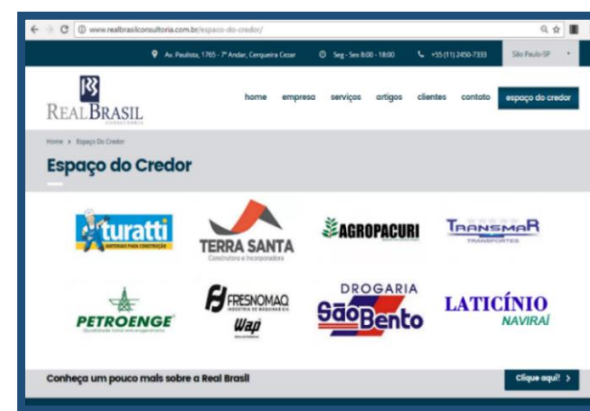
www.realbrasilconsultoria.com.br/espaco-do-credor/

Av. Paulista, 1765 - 7º Andar, Cerqueira Cesar | Seg - Sex 8:00 - 18:00 | +55 (11) 2450-7333 | São Paulo-SP

REALBRASIL

home | empresa | serviços | artigos | clientes | contato | espaço do credor

Home » Espaço Do Credor

Espaço do Credor

turatti
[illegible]

TERRA SANTA
Construtora e Incorporadora

AGROPACURI

TRANSMAR
TRANSPORTES

PETROENGE
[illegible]

FRESNOMAQ
INDÚSTRIA DE MÁQUINAS S.A.

Wap

DROGARIA
São Bento

LATICÍNIO
NAVIRAÍ

Conheça um pouco mais sobre a Real Brasil

Clique aqui! >